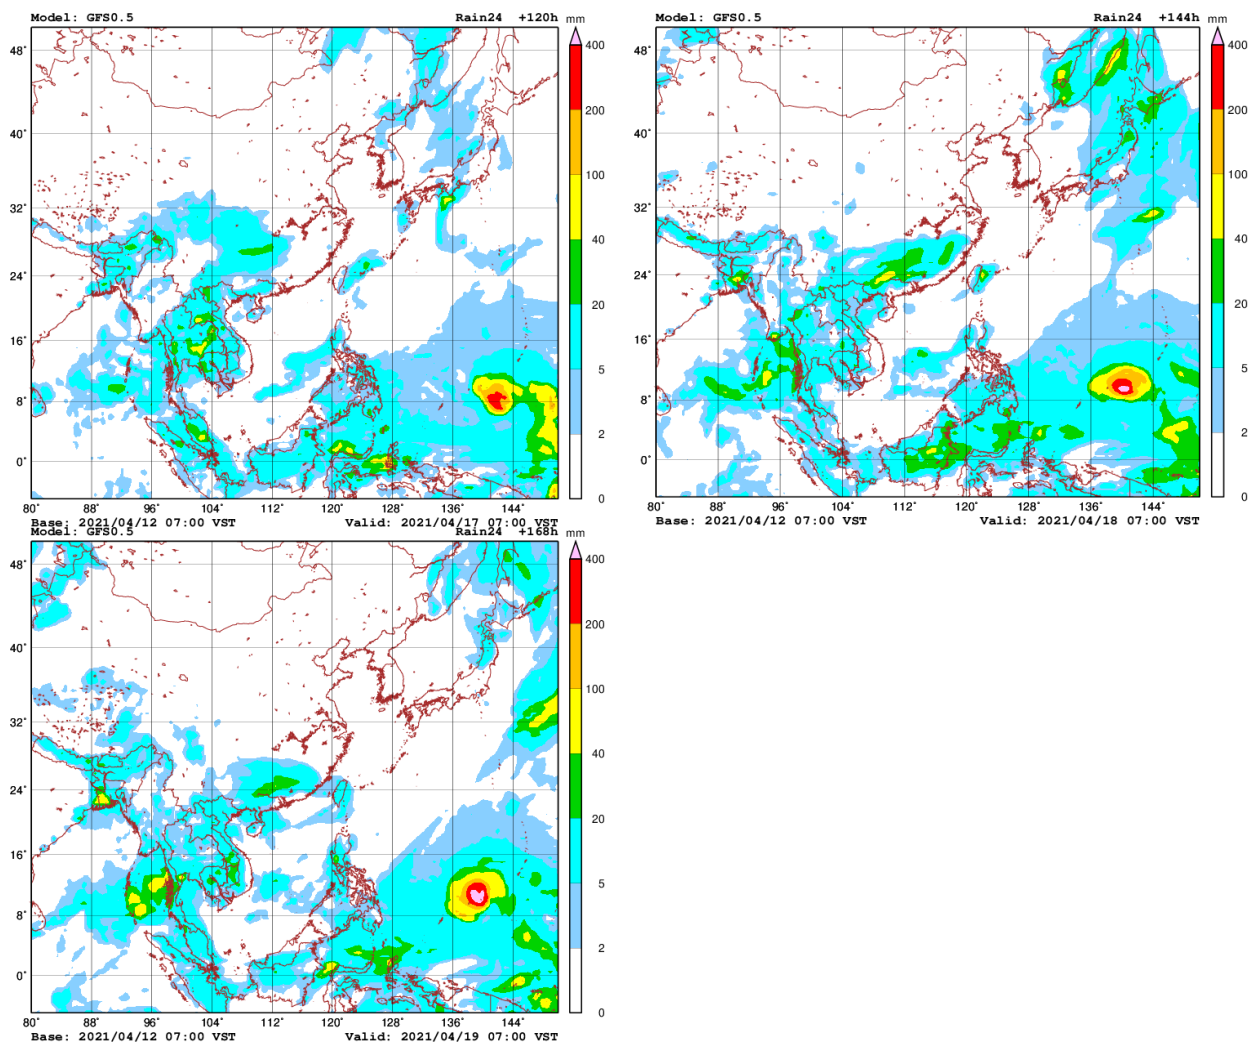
Model: GFS0.5
Rain24 +120h
mm
400
200
100
40
20
5
2
0
48°
40°
32°
24°
16°
8°
0°
80° 88° 96° 104° 112° 120° 128° 136° 144°
Base: 2021/04/12 07:00 VST
Valid: 2021/04/17 07:00 VST

Model: GFS0.5
Rain24 +144h
mm
400
200
100
40
20
5
2
0
48°
40°
32°
24°
16°
8°
0°
80° 88° 96° 104° 112° 120° 128° 136° 144°
Base: 2021/04/12 07:00 VST
Valid: 2021/04/18 07:00 VST

Model: GFS0.5
Rain24 +168h
mm
400
200
100
40
20
5
2
0
48°
40°
32°
24°
16°
8°
0°
80° 88° 96° 104° 112° 120° 128° 136° 144°
Base: 2021/04/12 07:00 VST
Valid: 2021/04/19 07:00 VST